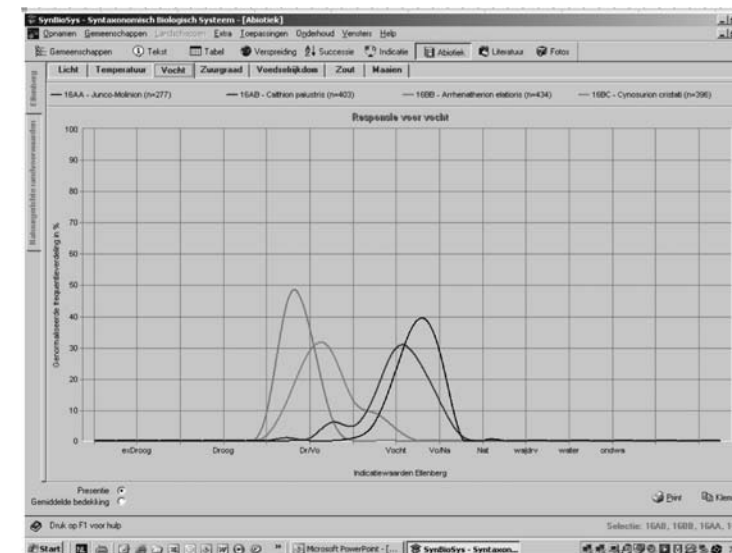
SynBioSys - Syntaxonomisch Biologisch Systeem - [Abiotiek]

Opnamen Gemeenschappen Landschappen Extra Toepassingen Onderhoud Venster Help

Gemeenschappen Tekst Tabel Verspreiding Successie Indicatie Abiotiek Literatuur Foto's

Licht Temperatuur Vocht Zuurgraad Voedselrijkdom Zout Maaien

Ellenberg

Natuurgerichte randvoorwaarden

— 16AA - Junco-Molinion (n=277) — 16AB - Calthion palustris (n=403) — 16BB - Arrhenatherion elatioris (n=434) — 16BC - Cynosurion cristati (n=396)

Responsie voor vocht

Genormaliseerde frequentieverdeling in %

100
90
80
70
60
50
40
30
20
10
0

exDroog Droog Dr/Vo Vocht Vo/Na Nat wa/drv water ondwa

Indicatiewaarden Ellenberg

Presentie
Gemiddelde bedekking

Print Klem

Druk op F1 voor hulp

Selectie: 16AB, 16BB, 16AA, 1

Start Microsoft PowerPoint - [... SynBioSys - Syntaxon...